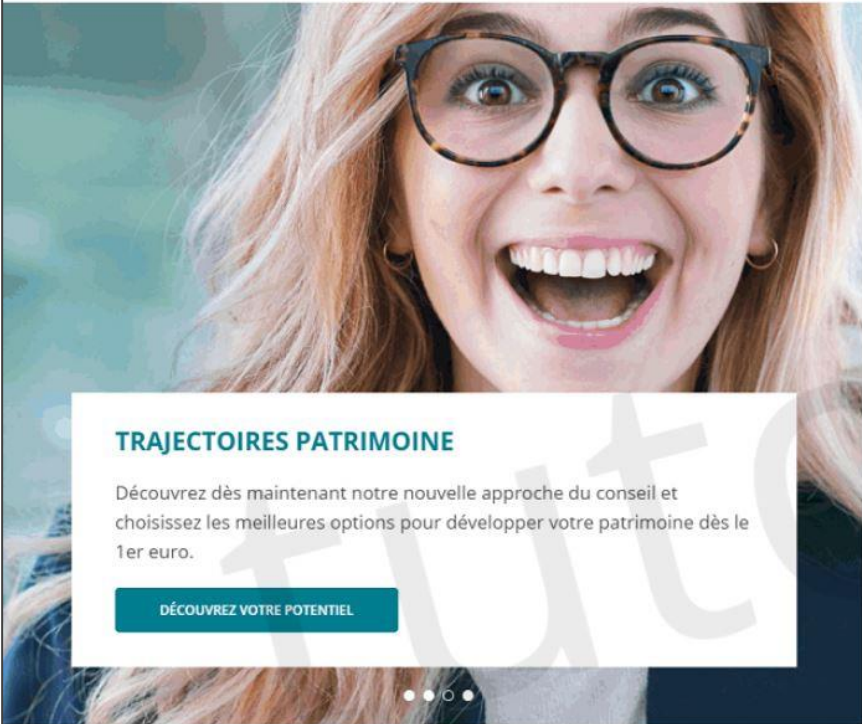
TRAJECTOIRES PATRIMOINE

Découvrez dès maintenant notre nouvelle approche du conseil et choisissez les meilleures options pour développer votre patrimoine dès le 1er euro.

DÉCOUVREZ VOTRE POTENTIEL

futu